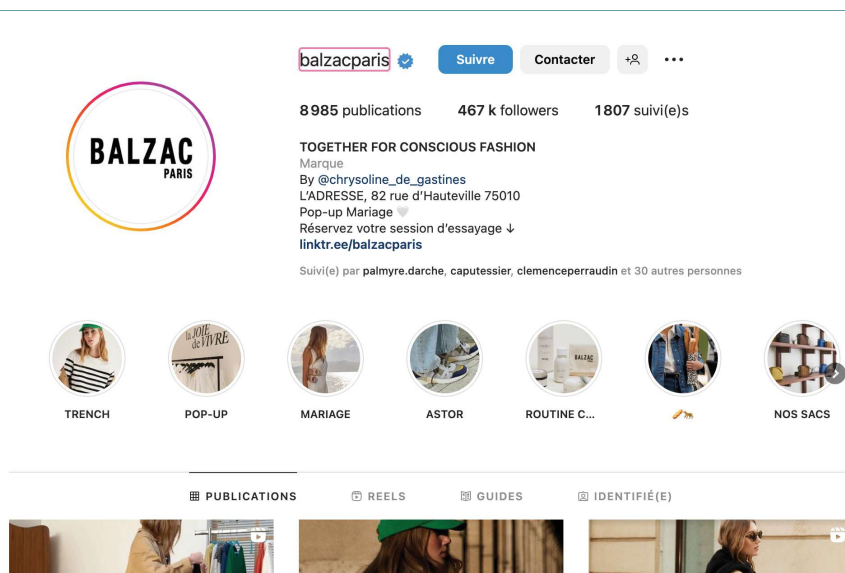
balzacparis

Suivre Contacter

8 985 publications 467 k followers 1 807 suivi(e)s

TOGETHER FOR CONSCIOUS FASHION
Marque
By @chrysoline_de_gastines
L'ADRESSE, 82 rue d'Hauteville 75010
Pop-up Mariage 🤍
Réservez votre session d'essayage ↓
linktr.ee/balzacparis

Suivi(e) par palmyre.darche, caputessier, clemenceperraudin et 30 autres personnes

BALZAC
PARIS

la JOIE de VIVRE

BALZAC

TRENCH POP-UP MARIAGE ASTOR ROUTINE C... NOS SACS

PUBLICATIONS REELS GUIDES IDENTIFIÉ(E)